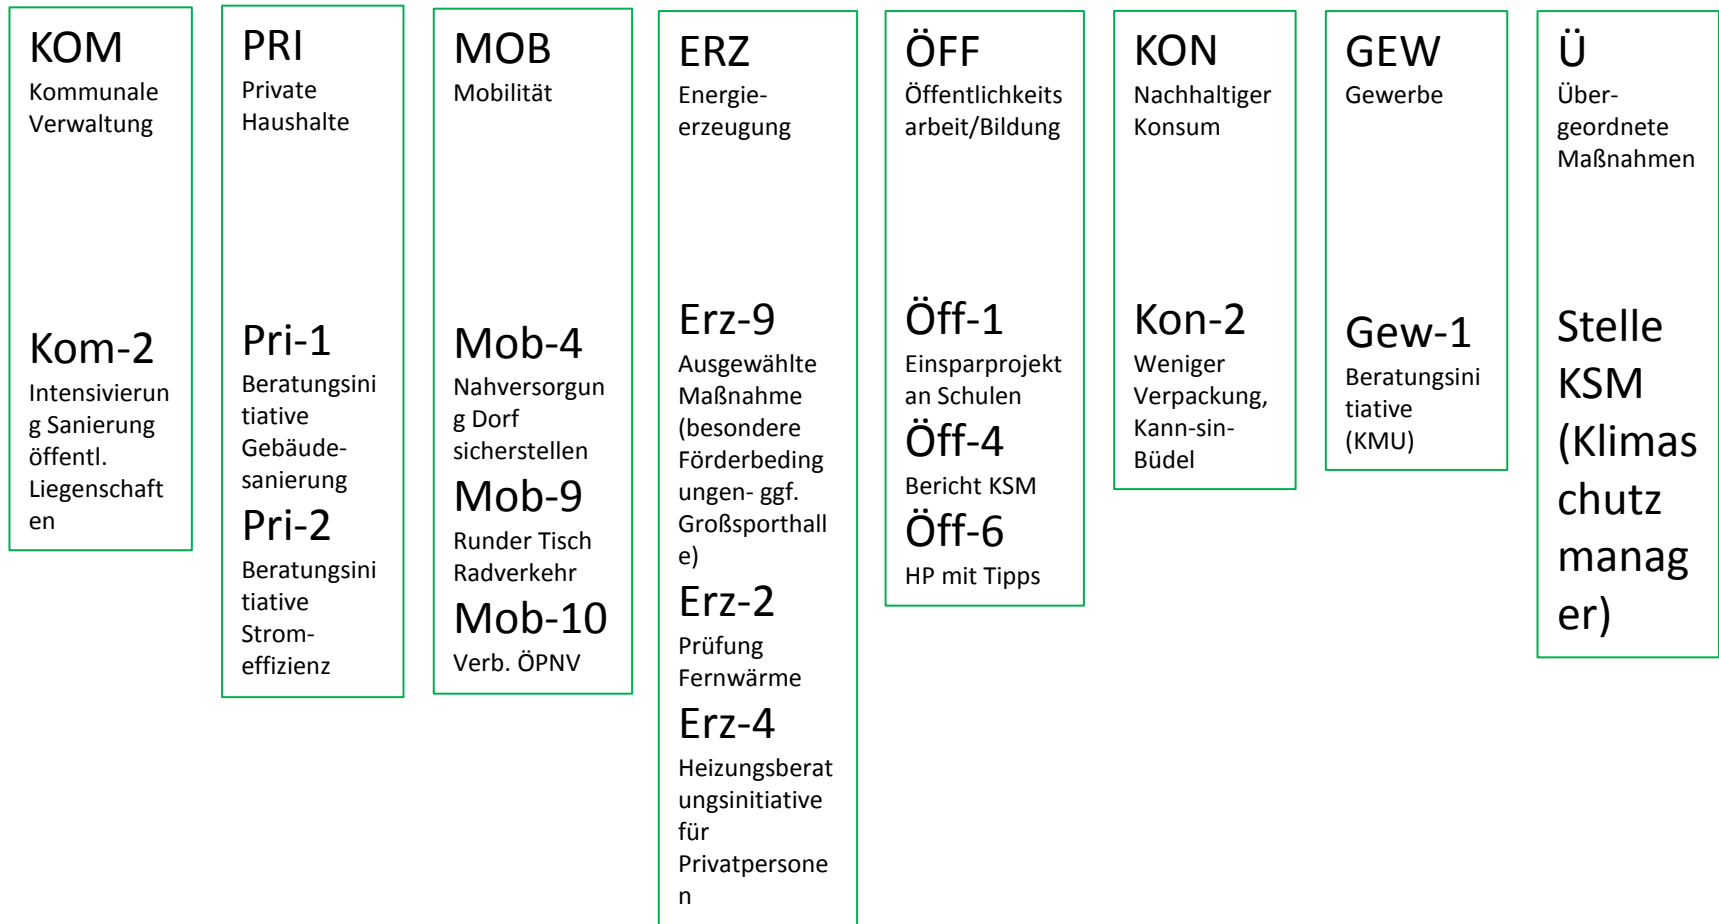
KOM
Kommunale Verwaltung

Kom-2
Intensivierung Sanierung öffentl. Liegenschaften

PRI
Private Haushalte

Pri-1
Beratungsinitiative Gebäudesanierung

Pri-2
Beratungsinitiative Strom-effizienz

MOB
Mobilität

Mob-4
Nahversorgung Dorf sicherstellen

Mob-9
Runder Tisch Radverkehr

Mob-10
Verb. ÖPNV

ERZ
Energieerzeugung

Erz-9
Ausgewählte Maßnahme (besondere Förderbedingungen- ggf. Großsporthalle)

Erz-2
Prüfung Fernwärme

Erz-4
Heizungsberatungsinitiative für Privatpersonen

ÖFF
Öffentlichkeitsarbeit/Bildung

Öff-1
Einsparprojekt an Schulen

Öff-4
Bericht KSM

Öff-6
HP mit Tipps

KON
Nachhaltiger Konsum

Kon-2
Weniger Verpackung, Kann-sin-Büdel

GEW
Gewerbe

Gew-1
Beratungsinitiative (KMU)

Ü
Übergeordnete Maßnahmen

Stelle KSM (Klimaschutzmanager)